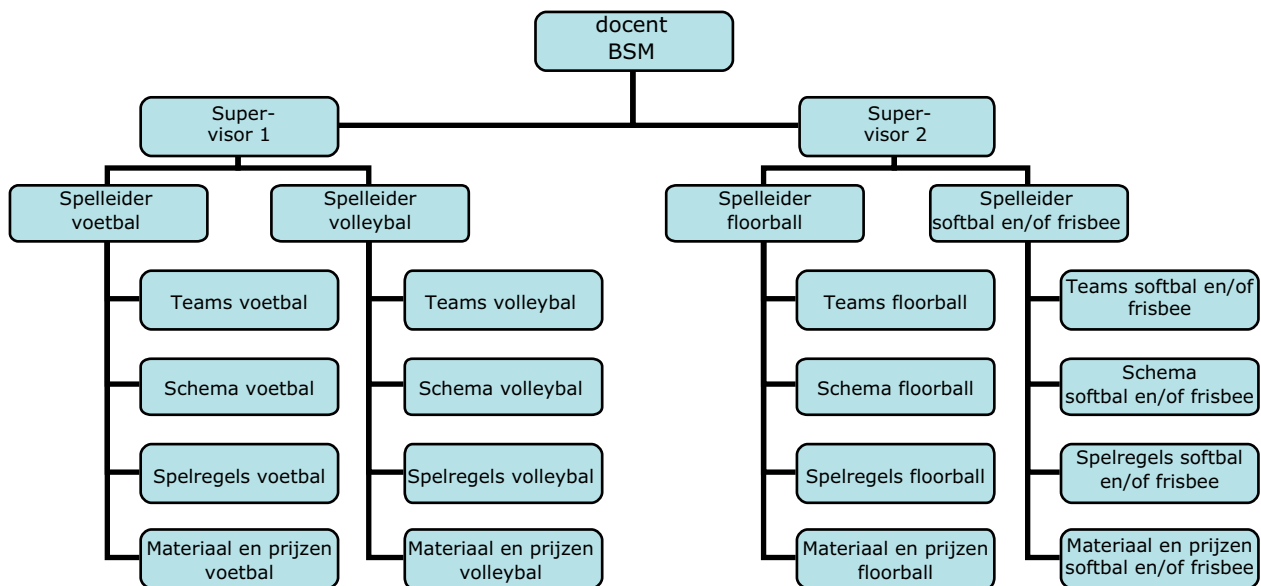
docent BSM

Supervisor 1

Supervisor 2

Spelleider voetbal

Spelleider volleybal

Spelleider floorball

Spelleider softbal en/of frisbee

Teams voetbal

Schema voetbal

Spelregels voetbal

Materiaal en prijzen voetbal

Teams volleybal

Schema volleybal

Spelregels volleybal

Materiaal en prijzen volleybal

Teams floorball

Schema floorball

Spelregels floorball

Materiaal en prijzen floorball

Teams softbal en/of frisbee

Schema softbal en/of frisbee

Spelregels softbal en/of frisbee

Materiaal en prijzen softbal en/of frisbee